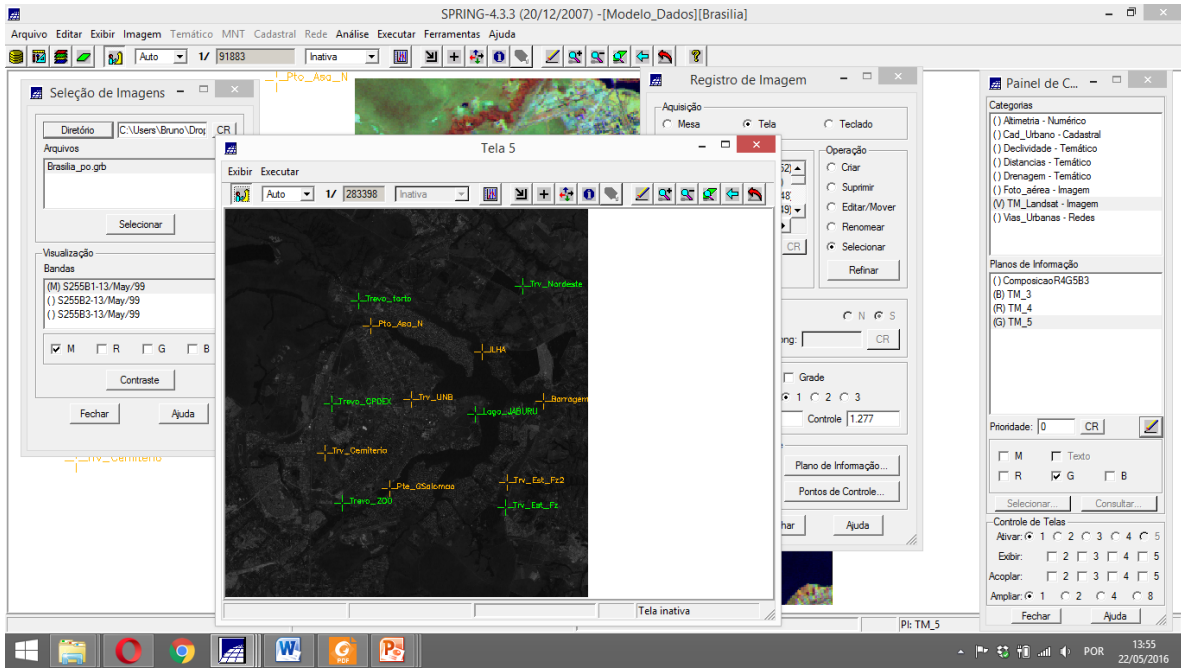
SPRING-4.3.3 (20/12/2007) -[Modelo_Dados][Brasília]

Arquivo Editar Exibir Imagem Temático MNT Cadastral Rede Análise Executar Ferramentas Ajuda

Auto 1/ 91883 Inativa

Pto_Asa_N

Seleção de Imagens

Diretório C:\Users\Bruno\Dro CR
Arquivos
Brasilia_po.grb
Selecionar

Visualização
Bandas
(M) S255B1-13/May/99
( ) S255B2-13/May/99
( ) S255B3-13/May/99
M R G B
Contraste
Fechar Ajuda

Trv_Cemiterio

Tela 5
Exibir Executar
Auto 1/ 283398 Inativa

Trv_Nordeste
Trevo_torto
Pto_Asa_N
ILHA
Trevo_CPDEX
Trv_UNB
Barragem
Lago_JABURU
Trv_Cemiterio
Trv_Est_Fz2
Pte_GSalomao
Trevo_ZOO
Trv_Est_Fz

Tela inativa

Registro de Imagem
Aquisição
Mesa Tela Teclado
Operação
Criar
Suprimir
Editar/Mover
Renomear
Selecionar
Refinar
CR
N S
CR
Grade
1 2 3
Controle 1.277
Plano de Informação...
Pontos de Controle...
Ajuda

Painel de C...
Categorias
() Altimetria - Numérico
() Cad_Urbano - Cadastral
() Declividade - Temático
() Distancias - Temático
() Drenagem - Temático
() Foto_aérea - Imagem
(V) TM_Landsat - Imagem
() Vias_Urbanas - Redes
Planos de Informação
() ComposicaoR4G5B3
(B) TM_3
(R) TM_4
(G) TM_5
Prioridade: 0 CR
M Texto
R G B
Selecionar... Consultar...
Controle de Telas
Ativar: 1 2 3 4 5
Exibir: 2 3 4 5
Acoplar: 2 3 4 5
Ampliar: 1 2 4 8
Fechar Ajuda

PI: TM_5

POR 13:55 22/05/2016